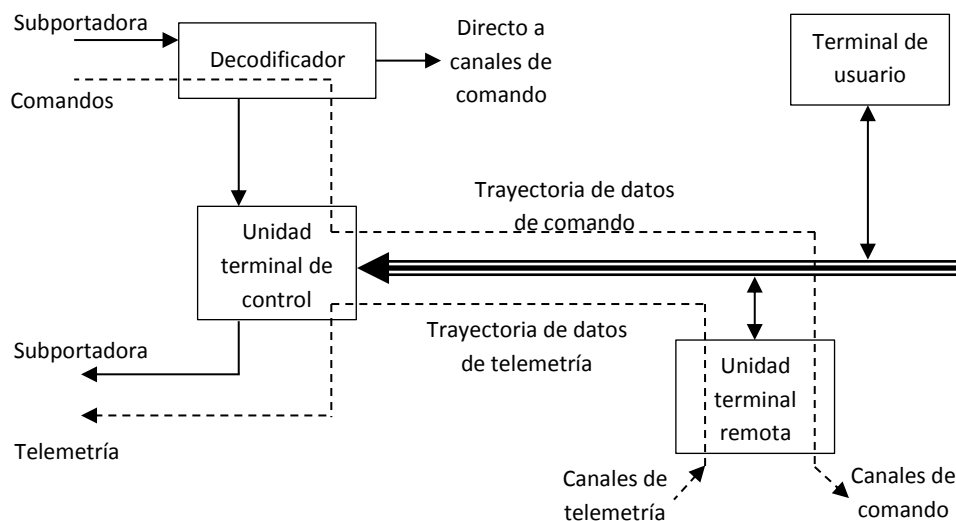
Subportadora

Comandos

Decodificador

Directo a canales de comando

Terminal de usuario

Trayectoria de datos de comando

Unidad terminal de control

Trayectoria de datos de telemetría

Subportadora

Telemetría

Unidad terminal remota

Canales de telemetría

Canales de comando